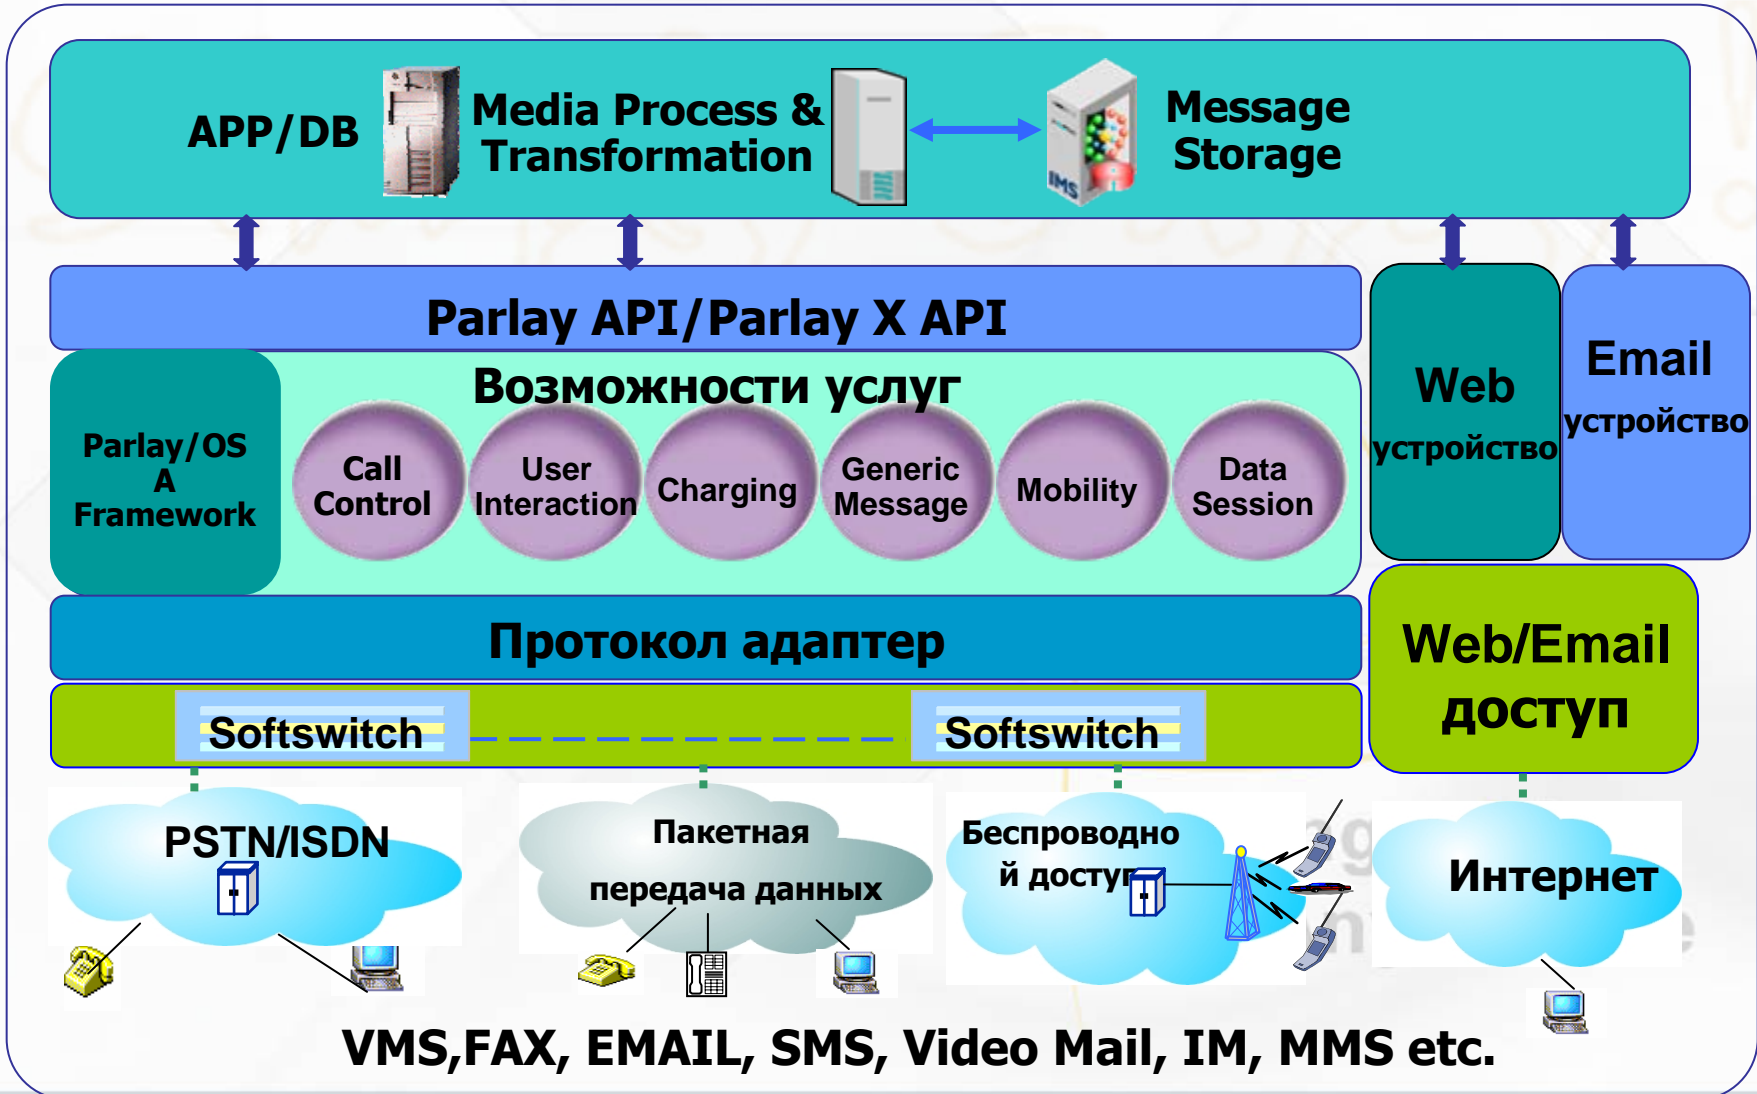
APP/DB

Media Process & Transformation

IMS

Message Storage

Parlay API/Parlay X API

Возможности услуг

Parlay/OS A Framework

Call Control

User Interaction

Charging

Generic Message

Mobility

Data Session

Web устройство

Email устройство

Протокол адаптер

Web/Email доступ

Softswitch

Softswitch

PSTN/ISDN

Пакетная передача данных

Беспроводной доступ

Интернет

VMS,FAX, EMAIL, SMS, Video Mail, IM, MMS etc.